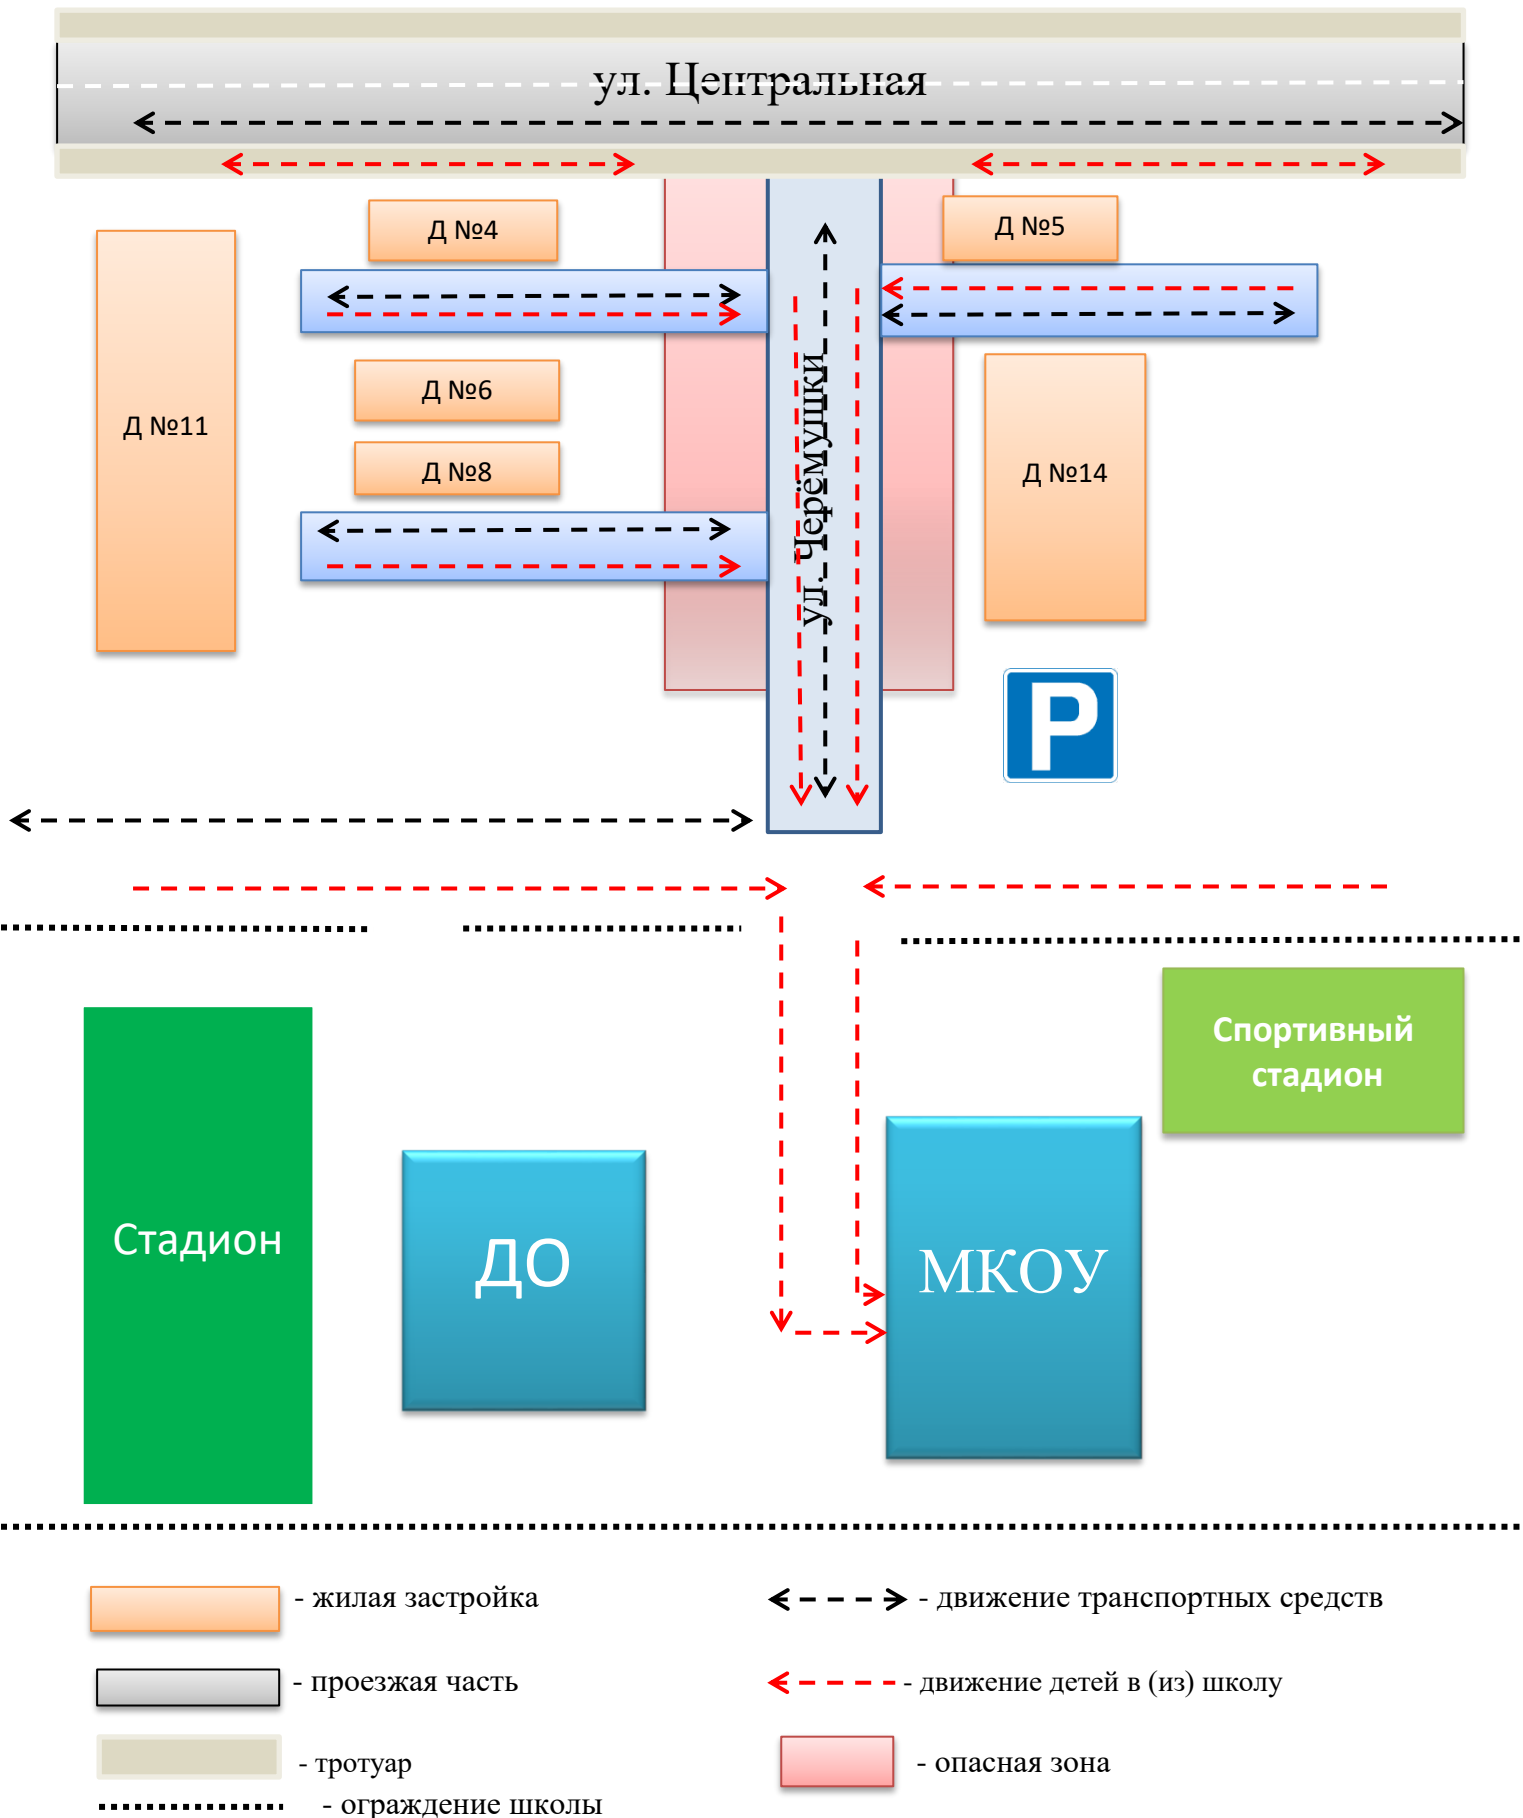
ул. Центральная

Д №4

Д №5

Д №11

Д №6

Д №8

ул. Черёмушки

Д №14

P

Спортивный стадион

Стадион

ДО

МКОУ

- жилая застройка

- движение транспортных средств

- проезжая часть

- движение детей в (из) школу

- тротуар

- опасная зона

- ограждение школы